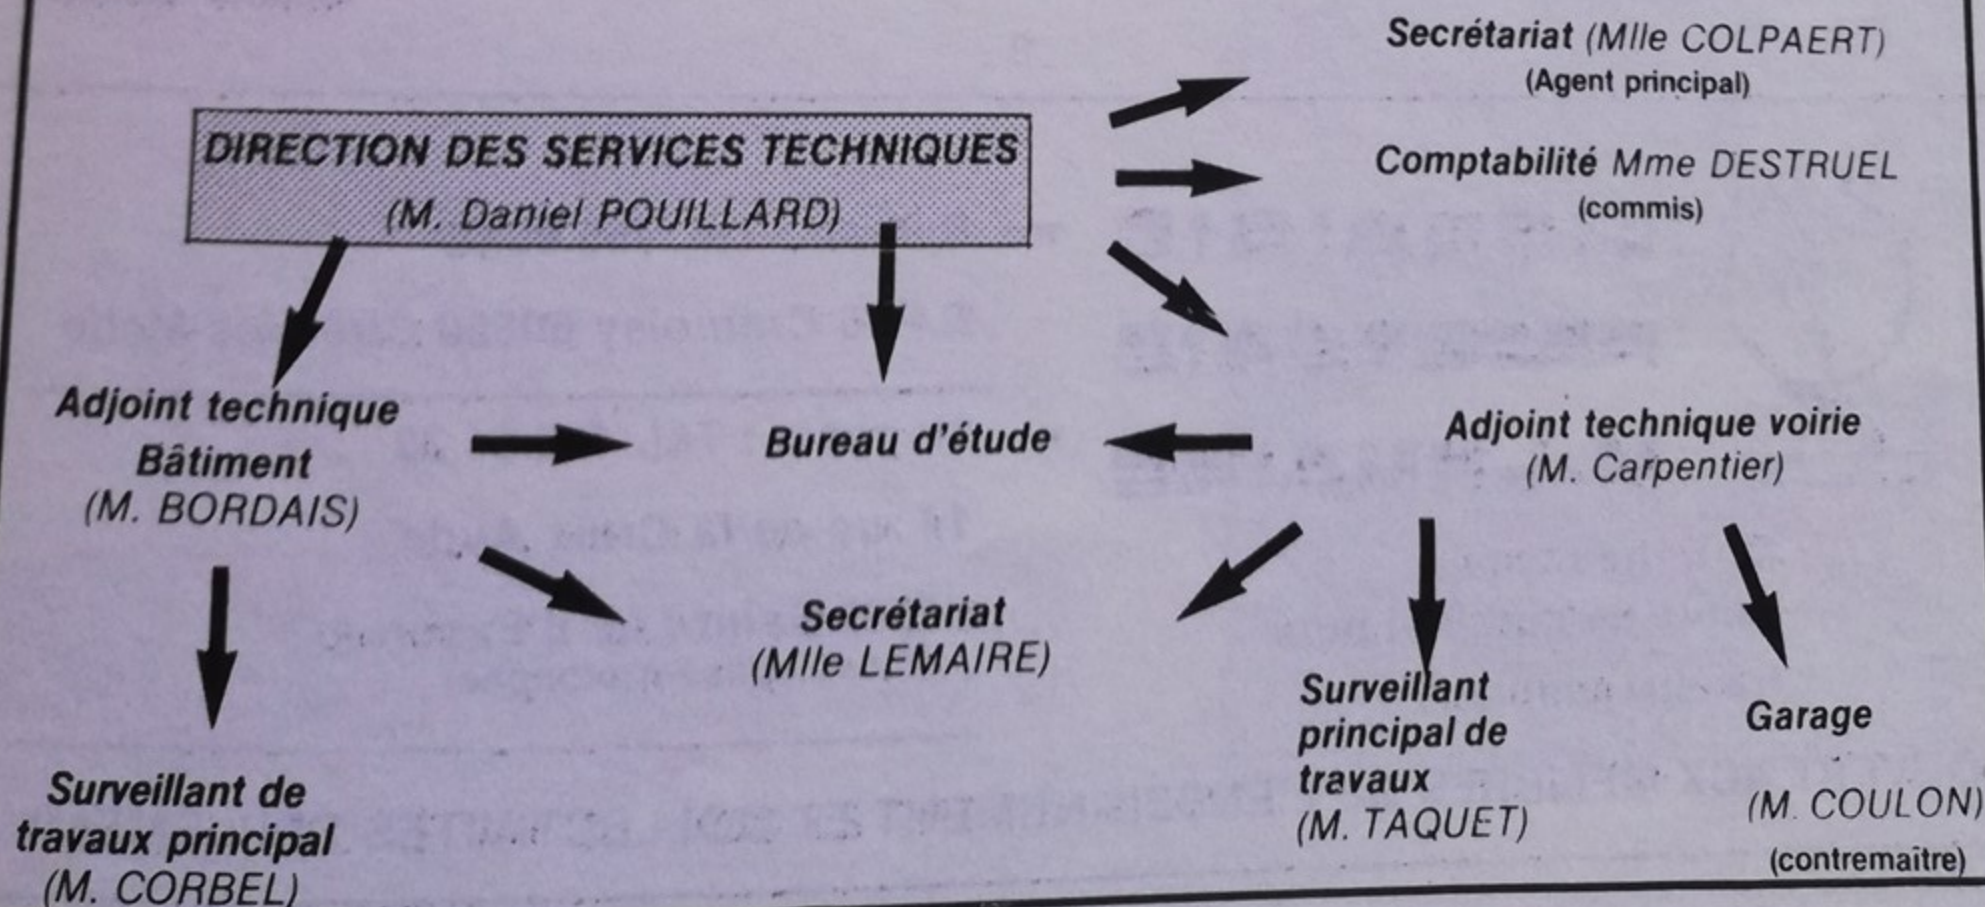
Secrétariat (Mlle COLPAERT)
(Agent principal)

DIRECTION DES SERVICES TECHNIQUES
(M. Daniel POUILLARD)

Comptabilité Mme DESTRUEL
(commis)

Adjoint technique Bâtiment
(M. BORDAIS)

Bureau d'étude

Adjoint technique voirie
(M. Carpentier)

Secrétariat
(Mlle LEMAIRE)

Surveillant de travaux principal
(M. CORBEL)

Surveillant principal de travaux
(M. TAQUET)

Garage

(M. COULON)
(contremaître)